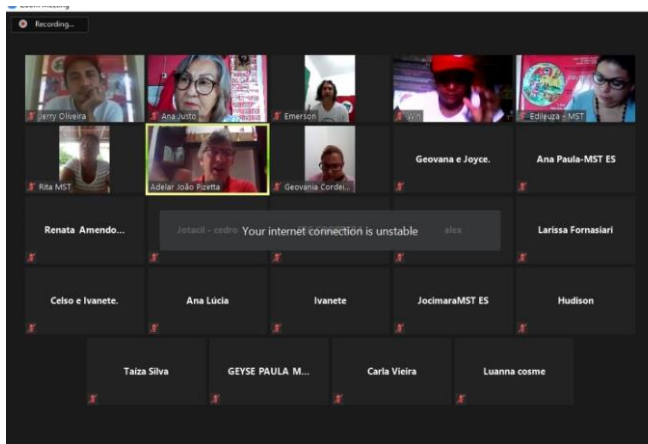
Recording...

Jerry Oliveira
Ana Justo
Emerson
W
Edileuza - MST
Rita MST
Adelar João Pizetta
Geovania Cordei...
Geovana e Joyce.
Ana Paula-MST ES
Renata Amendo...
Jotacil - cedro
Your internet connection is unstable
alex
Larissa Fornasiari
Celso e Ivanete.
Ana Lúcia
Ivanete
JocimaraMST ES
Hudison
Taiza Silva
GEYSE PAULA M...
Carla Vieira
Luanna cosme